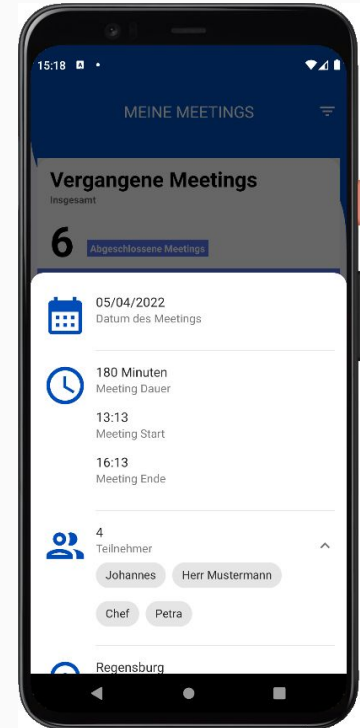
15:18

MEINE MEETINGS

Vergangene Meetings
Insgesamt

6 Abgeschlossene Meetings

05/04/2022
Datum des Meetings

180 Minuten
Meeting Dauer

13:13
Meeting Start

16:13
Meeting Ende

4
Teilnehmer

Johannes
Herr Mustermann
Chef
Petra

Regensburg